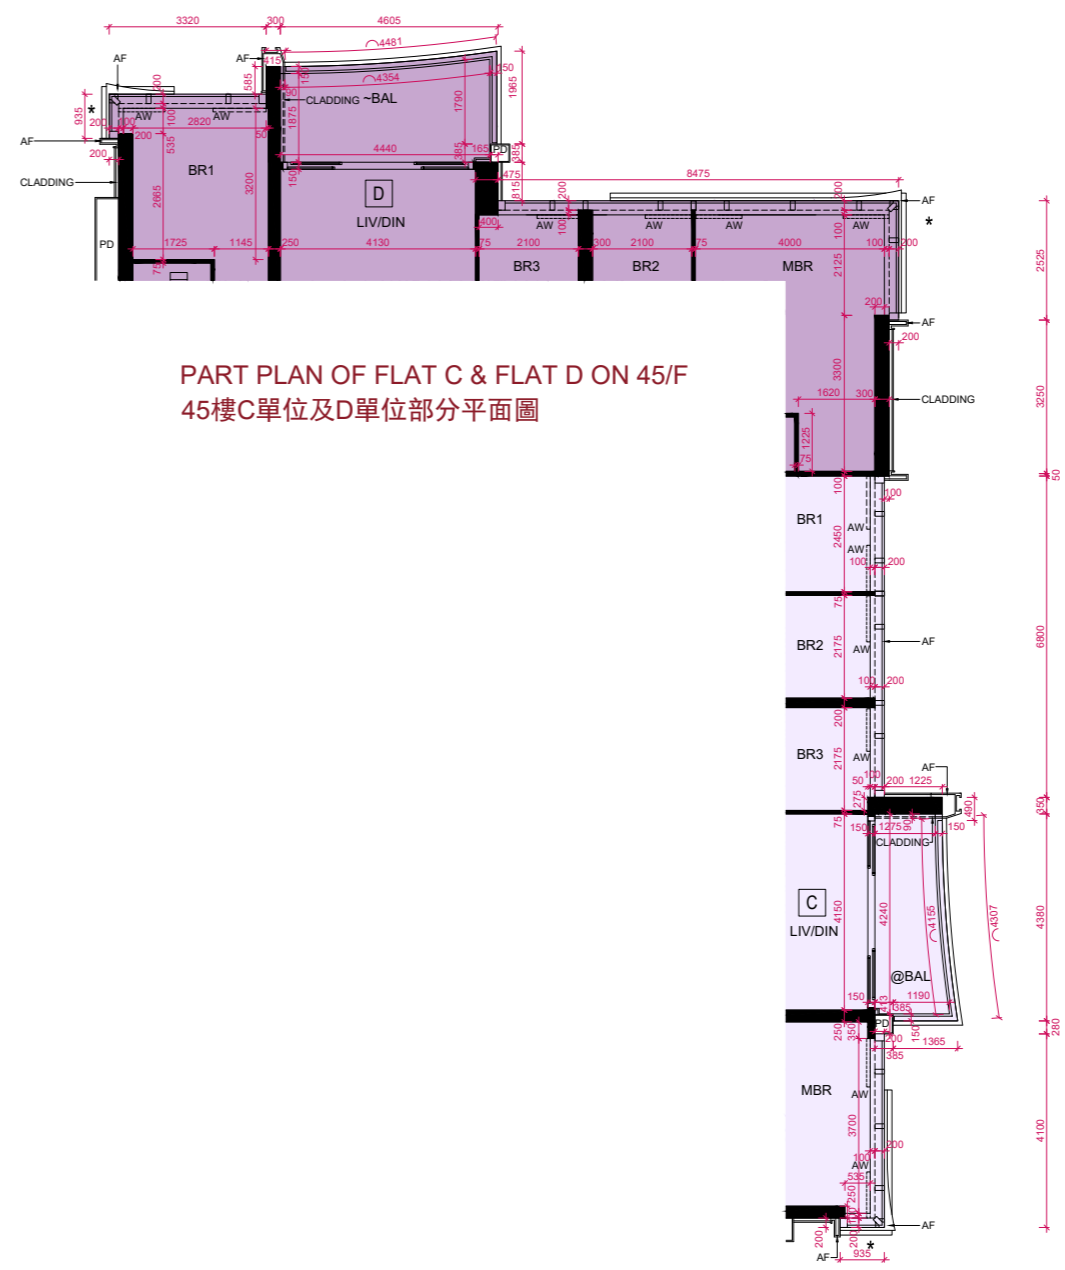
3320 300 4605
4481
4354
AF
AF
415
CLADDING ~BAL
1790
1965
150
585
935
200
AW
AW
2820
200
50
535
100
AF
200
4440
385
165
PD
CLADDING
BR1
2665
3200
1875
150
D
LIV/DIN
475
815
8475
200
AF
*
PD
1725
1145
250
4130
400
75
2100
300
2100
75
4000
100
200
AW
AW
AW
AW
BR3
BR2
MBR
2125
200
AF
200
2525
PART PLAN OF FLAT C & FLAT D ON 45/F
45樓C單位及D單位部分平面圖
3300
1620
300
CLADDING
3250
1225
75
50
100
100
BR1
AW
2450
AW
100
200
BR2
75
2175
AW
AF
6800
100
200
BR3
200
2175
AW
AF
50
100
200
1225
275
490
650
75
150
1275
150
CLADDING
C
LIV/DIN
4150
4240
4155
4307
4380
@BAL
150
1190
385
PD
280
250
350
200
1365
150
385
MBR
AW
3700
200
100
AW
535
4100
250
200
200
AF
*
935
AF